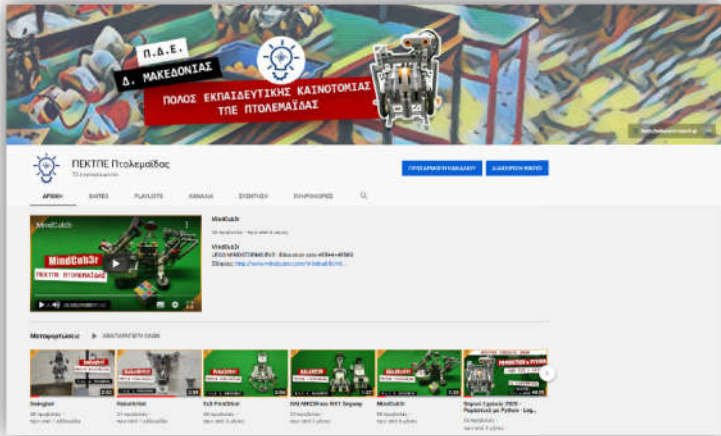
Π.Δ.Ε.
Δ. ΜΑΚΕΔΟΝΙΑΣ
ΠΟΛΟΣ ΕΚΠΑΙΔΕΥΤΙΚΗΣ ΚΑΙΝΟΤΟΜΙΑΣ
ΤΠΕ ΠΤΟΛΕΜΑΪΔΑΣ

ΠΕΚΤΠΕ Πτολεμαΐδας
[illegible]

ΠΡΟΣΑΡΜΟΓΗ ΚΑΝΑΛΙΟΥ
ΔΙΑΧΕΙΡΙΣΗ ΒΙΝΤΕΟ

ΑΡΧΙΚΗ
ΒΙΝΤΕΟ
PLAYLISTS
ΚΑΝΑΛΙΑ
ΣΥΖΗΤΗΣΗ
ΠΛΗΡΟΦΟΡΙΕΣ

MindCub3r
ΠΕΚΤΠΕ ΠΤΟΛΕΜΑΪΔΑΣ

MindCub3r
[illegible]
MindCub3r
LEGO MINDSTORMS EV3 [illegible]
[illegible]

Μεταφορτώσεις
ΑΝΑΠΑΡΑΓΩΓΗ ΟΛΩΝ

Balagkot
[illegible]
Robotarm
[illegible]
Ev3 Pandas
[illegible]
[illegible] NXT Segway
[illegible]
MindCub3r
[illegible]
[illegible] 2020 - Ρομποτική με Python - Leg...
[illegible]